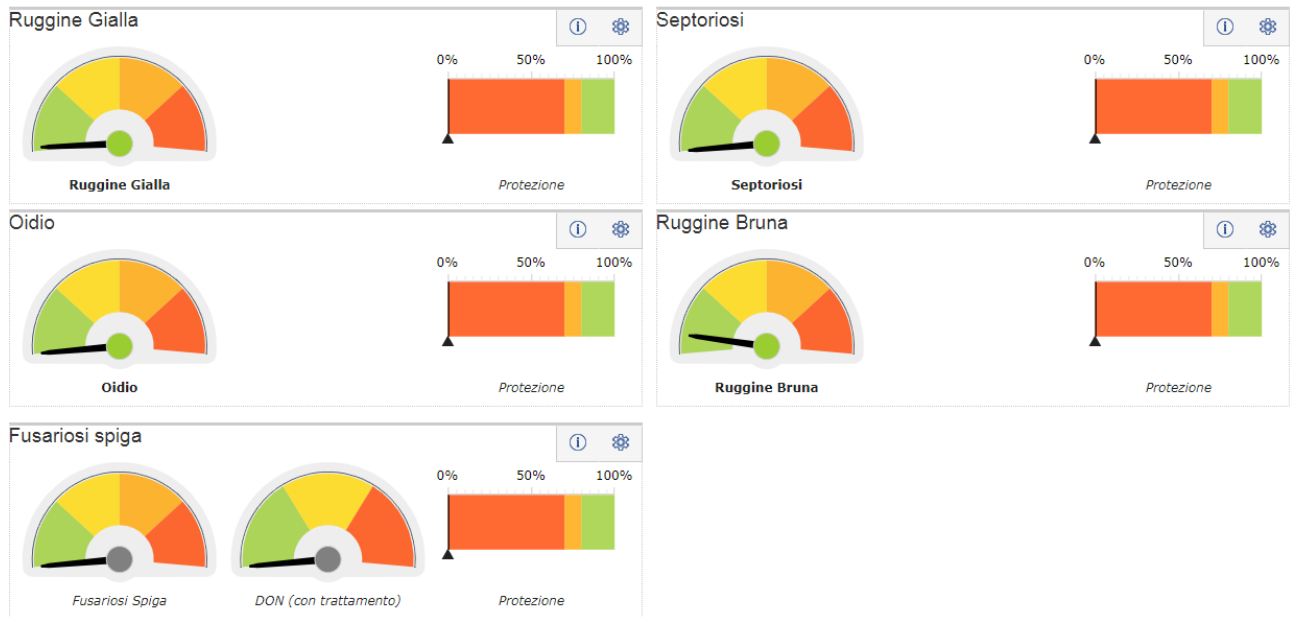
Ruggine Gialla

0% 50% 100%

Ruggine Gialla

Protezione

Septoriosi

0% 50% 100%

Septoriosi

Protezione

Oidio

0% 50% 100%

Oidio

Protezione

Ruggine Bruna

0% 50% 100%

Ruggine Bruna

Protezione

Fusariosi spiga

0% 50% 100%

Fusariosi Spiga

DON (con trattamento)

Protezione